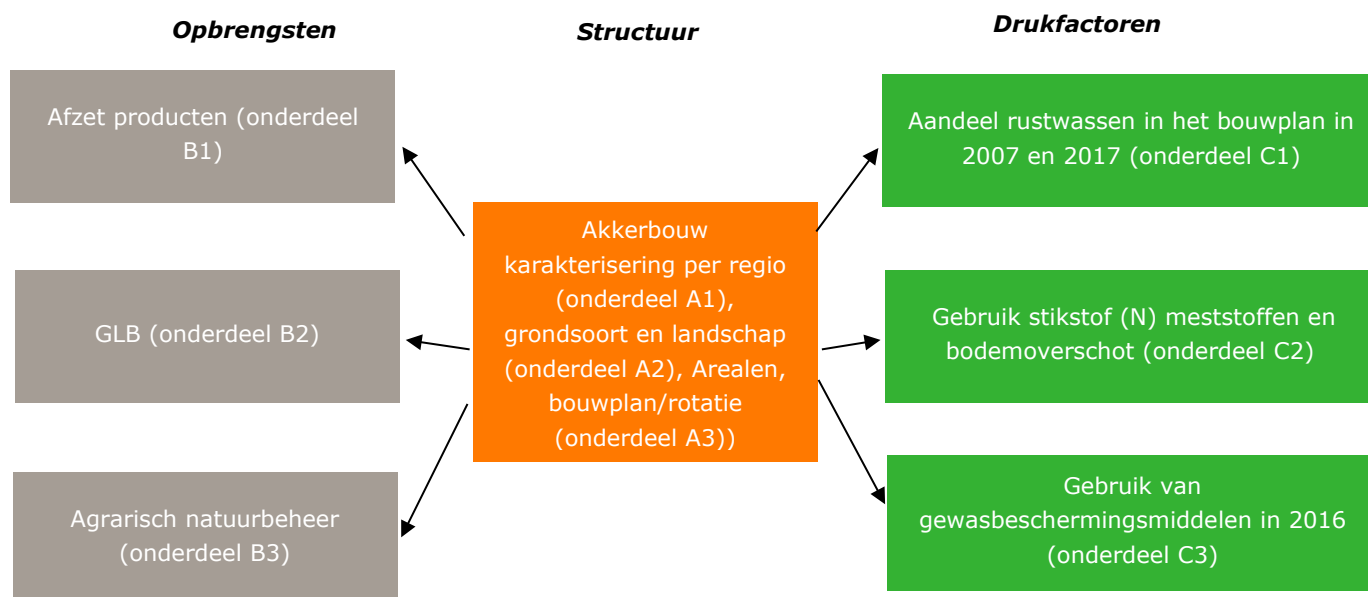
Opbrengsten

Structuur

Drukfactoren

Afzet producten (onderdeel B1)

GLB (onderdeel B2)

Agrarisch natuurbeheer (onderdeel B3)

Akkerbouw karakterisering per regio (onderdeel A1), grondsoort en landschap (onderdeel A2), Arealen, bouwplan/rotatie (onderdeel A3))

Aandeel rustwassen in het bouwplan in 2007 en 2017 (onderdeel C1)

Gebruik stikstof (N) meststoffen en bodemoverschot (onderdeel C2)

Gebruik van gewasbeschermingsmiddelen in 2016 (onderdeel C3)